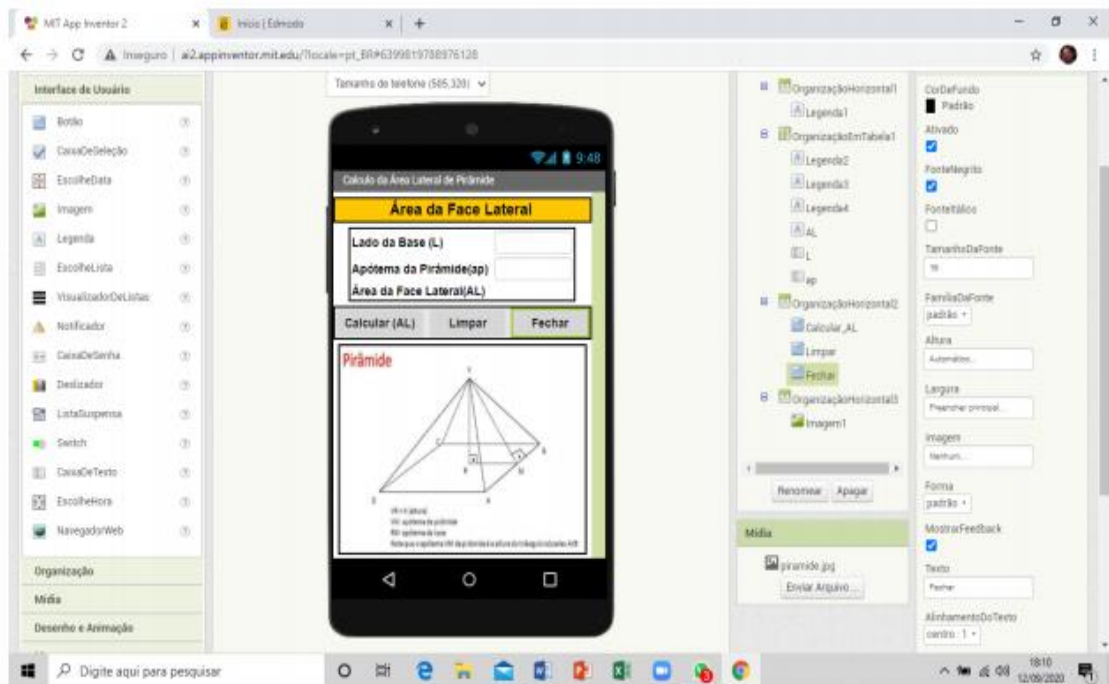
MIT App Inventor 2
Início | Edmodo
Inseguro | ai2.appinventor.mit.edu/?locale=pt_BR#6399819788976128

Interface de Usuário
Botão
CaixaDeSeleção
EscolheData
Imagem
Legenda
EscolheLista
VisualizadorDeListas
Notificador
CaixaDeSenha
Deslizador
ListaSuspensa
Switch
CaixaDeTexto
EscolheHora
NavegadorWeb
Organização
Mídia
Desenho e Animação

Tamanho do telefone (505,320)

9:48
Calculo da Área Lateral de Pirâmide
Área da Face Lateral
Lado da Base (L)
Apótema da Pirâmide(ap)
Área da Face Lateral(AL)
Calcular (AL)
Limpar
Fechar
Pirâmide
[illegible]

OrganizaçãoHorizontal1
Legenda1
OrganizaçãoEmTabela1
Legenda2
Legenda3
Legenda4
AL
L
ap
OrganizaçãoHorizontal2
Calcular_AL
Limpar
Fechar
OrganizaçãoHorizontal3
Imagem1
Renomear
Apagar
Mídia
piramide.jpg
Enviar Arquivo ...

CorDeFundo
Padrão
Ativado
FonteNegrito
FonteItálico
TamanhoDaFonte
16
FamíliaDaFonte
padrão
Altura
Automático...
Largura
Preencher principal...
Imagem
Nenhum...
Forma
padrão
MostrarFeedback
Texto
Fechar
AlinhamentoDoTexto
centro : 1

Digite aqui para pesquisar
18:10
12/09/2020